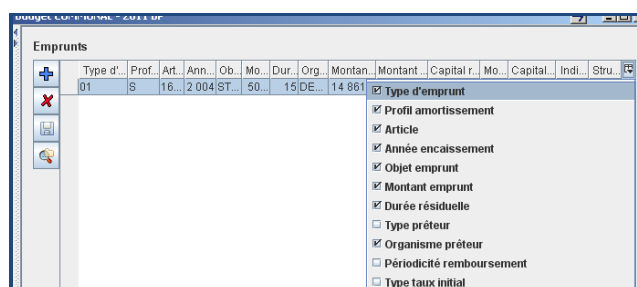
Budget COMMUNAL - 2011 BP

Emprunts

| Type d'... | Prof... | Art... | Ann... | Ob... | Mo... | Dur... | Org... | Montan... | Montant ... | Capital r... | Mo... | Capital... | Indi... | Stru... |
|---|---|---|---|---|---|---|---|---|---|---|---|---|---|---|
| 01 | S | 16... | 2 004 | ST... | 50... | 15 | DE... | 14 861 | | | | | | |

☑ Type d'emprunt
☑ Profil amortissement
☑ Article
☑ Année encaissement
☑ Objet emprunt
☑ Montant emprunt
☑ Durée résiduelle
☐ Type prêteur
☑ Organisme prêteur
☐ Périodicité remboursement
☐ Type taux initial